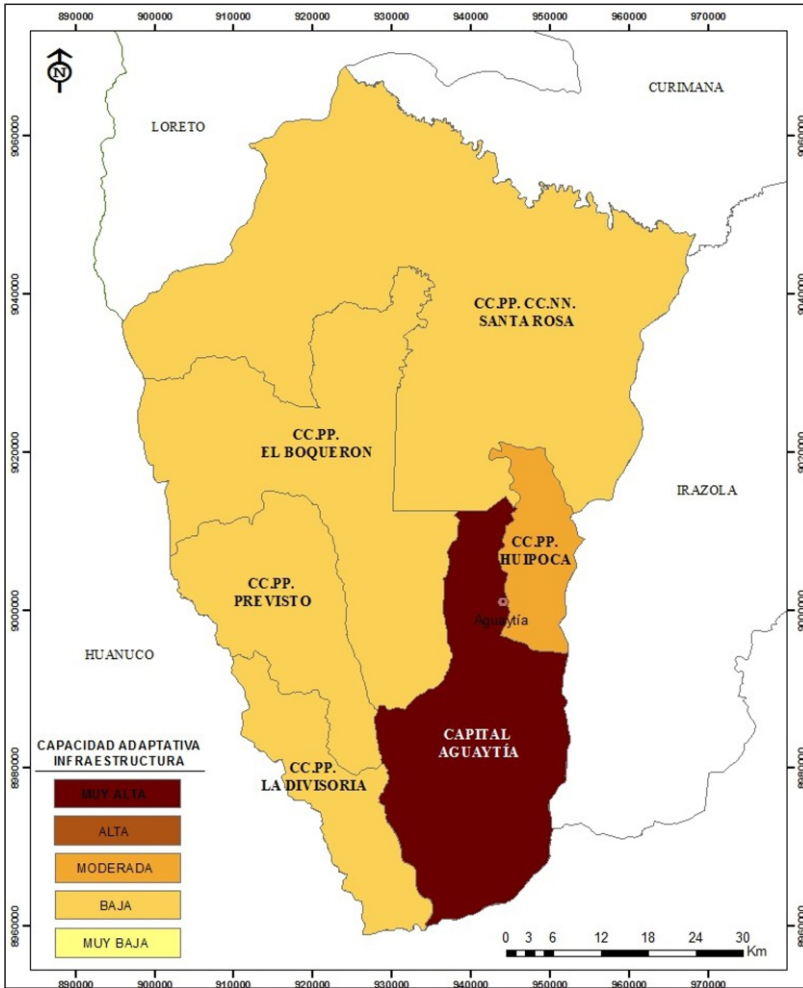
890000 900000 910000 920000 930000 940000 950000 960000 970000

N

LORETO

CURIMANA

9060000

9040000

9020000

9000000

8980000

8960000

CC.PP. CC.NN. SANTA ROSA

CC.PP. EL BOQUERON

IRAZOLA

CC.PP. HUIPOCA

CC.PP. PREVISTO

Aguaytía

HUANUCO

CAPITAL AGUAYTÍA

CC.PP. LA DIVISORIA

CAPACIDAD ADAPTATIVA INFRAESTRUCTURA

MUY ALTA

ALTA

MODERADA

BAJA

MUY BAJA

0 3 6 12 18 24 30 Km

890000 900000 910000 920000 930000 940000 950000 960000 970000